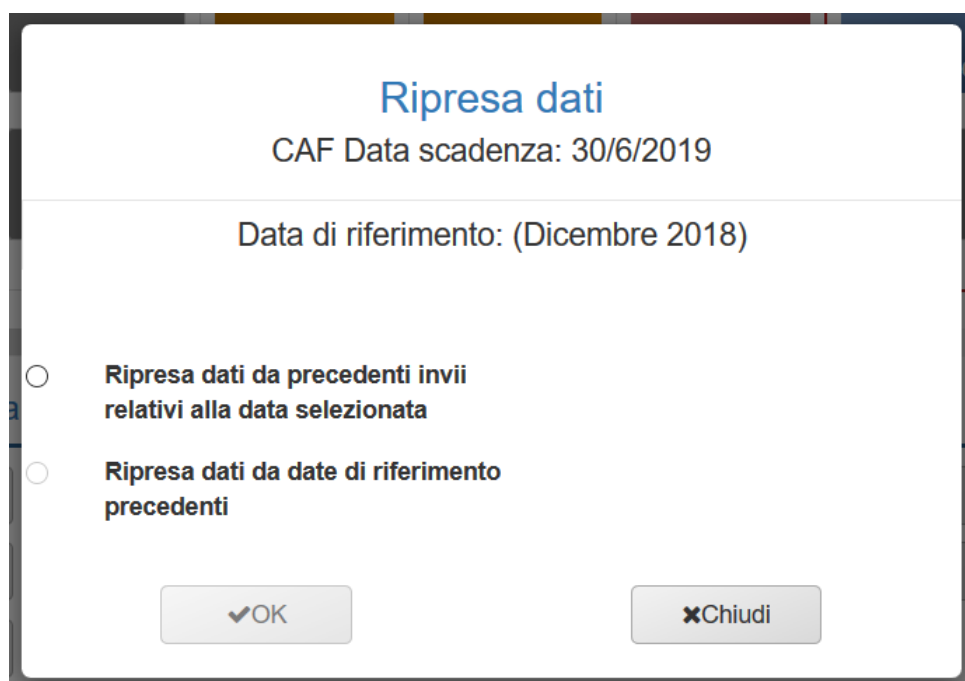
Ripresa dati
CAF Data scadenza: 30/6/2019

Data di riferimento: (Dicembre 2018)

Ripresa dati da precedenti invii relativi alla data selezionata

Ripresa dati da date di riferimento precedenti

✔OK

✖Chiudi